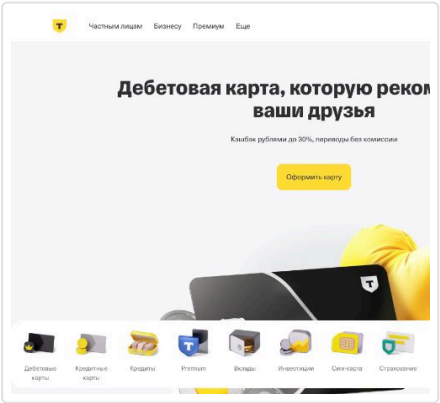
Частным лицам Бизнесу Премиум Еще

Дебетовая карта, которую реком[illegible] ваши друзья

Кэшбэк рублями до 30%, переводы без комиссии

Оформить карту

Дебетовые карты

Кредитные карты

Кредиты

Premium

Вклады

Инвестиции

Сим-карта

Страхование